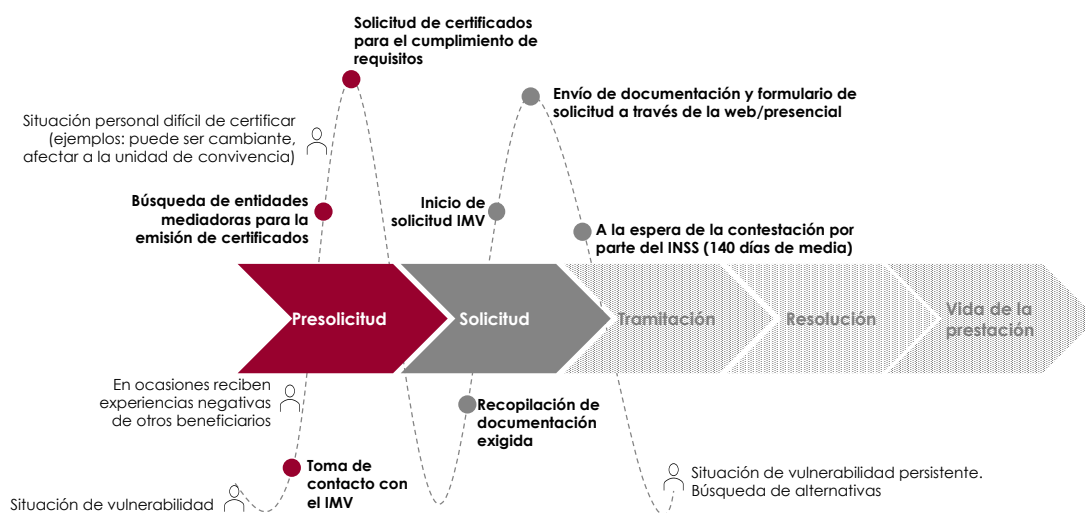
Solicitud de certificados para el cumplimiento de requisitos

Envío de documentación y formulario de solicitud a través de la web/presencial

Situación personal difícil de certificar (ejemplos: puede ser cambiante, afectar a la unidad de convivencia)

Búsqueda de entidades mediadoras para la emisión de certificados

Inicio de solicitud IMV

A la espera de la contestación por parte del INSS (140 días de media)

Presolicitud

Solicitud

Tramitación

Resolución

Vida de la prestación

En ocasiones reciben experiencias negativas de otros beneficiarios

Recopilación de documentación exigida

Toma de contacto con el IMV

Situación de vulnerabilidad persistente. Búsqueda de alternativas

Situación de vulnerabilidad